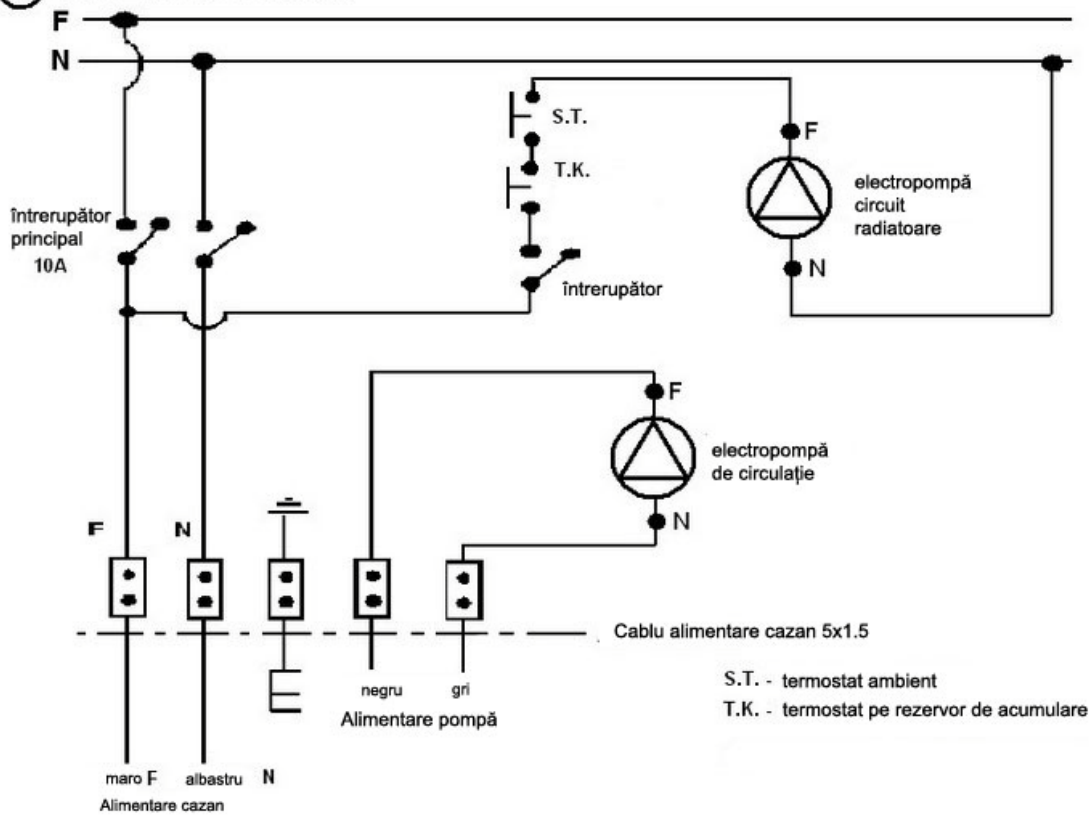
F
N
S.T.
F
T.K.
electropompă circuit radiatoare
întrerupător principal
10A
N
întrerupător
F
electropompă de circulație
N
F
N
Cablu alimentare cazan 5x1.5
S.T. - termostat ambient
T.K. - termostat pe rezervor de acumulare
negru
gri
Alimentare pompă
maro F
albastru
N
Alimentare cazan